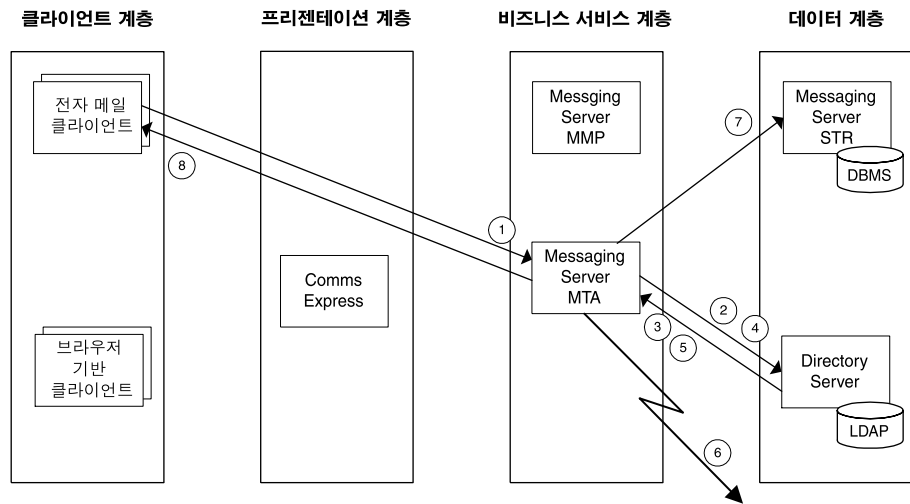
클라이언트 계층

프리젠테이션 계층

비즈니스 서비스 계층

데이터 계층

전자 메일 클라이언트

브라우저 기반 클라이언트

Comms Express

Messging Server MMP

Messaging Server MTA

Messaging Server STR

DBMS

Directory Server

LDAP

1

2

3

4

5

6

7

8